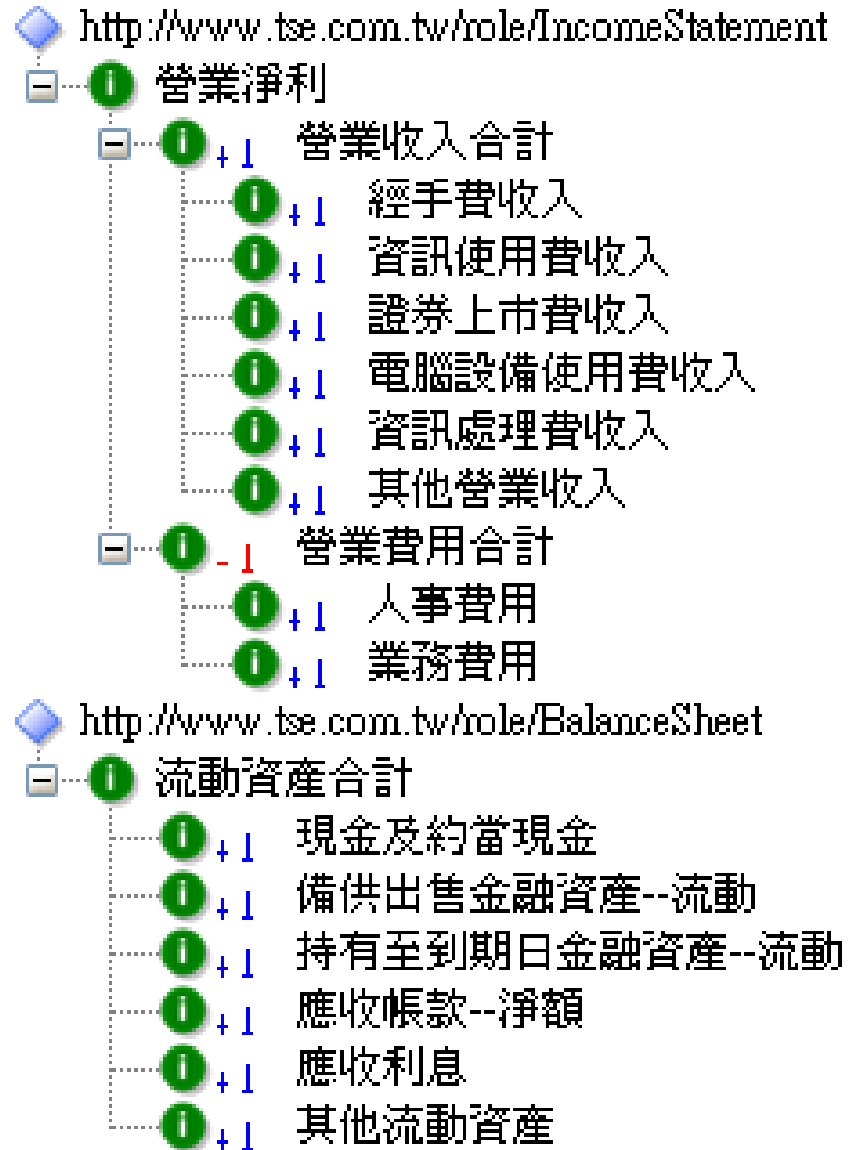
http://www.tse.com.tw/role/IncomeStatement
營業淨利
+1 營業收入合計
+1 經手費收入
+1 資訊使用費收入
+1 證券上市費收入
+1 電腦設備使用費收入
+1 資訊處理費收入
+1 其他營業收入
-1 營業費用合計
+1 人事費用
+1 業務費用
http://www.tse.com.tw/role/BalanceSheet
流動資產合計
+1 現金及約當現金
+1 備供出售金融資產--流動
+1 持有至到期日金融資產--流動
+1 應收帳款--淨額
+1 應收利息
+1 其他流動資產